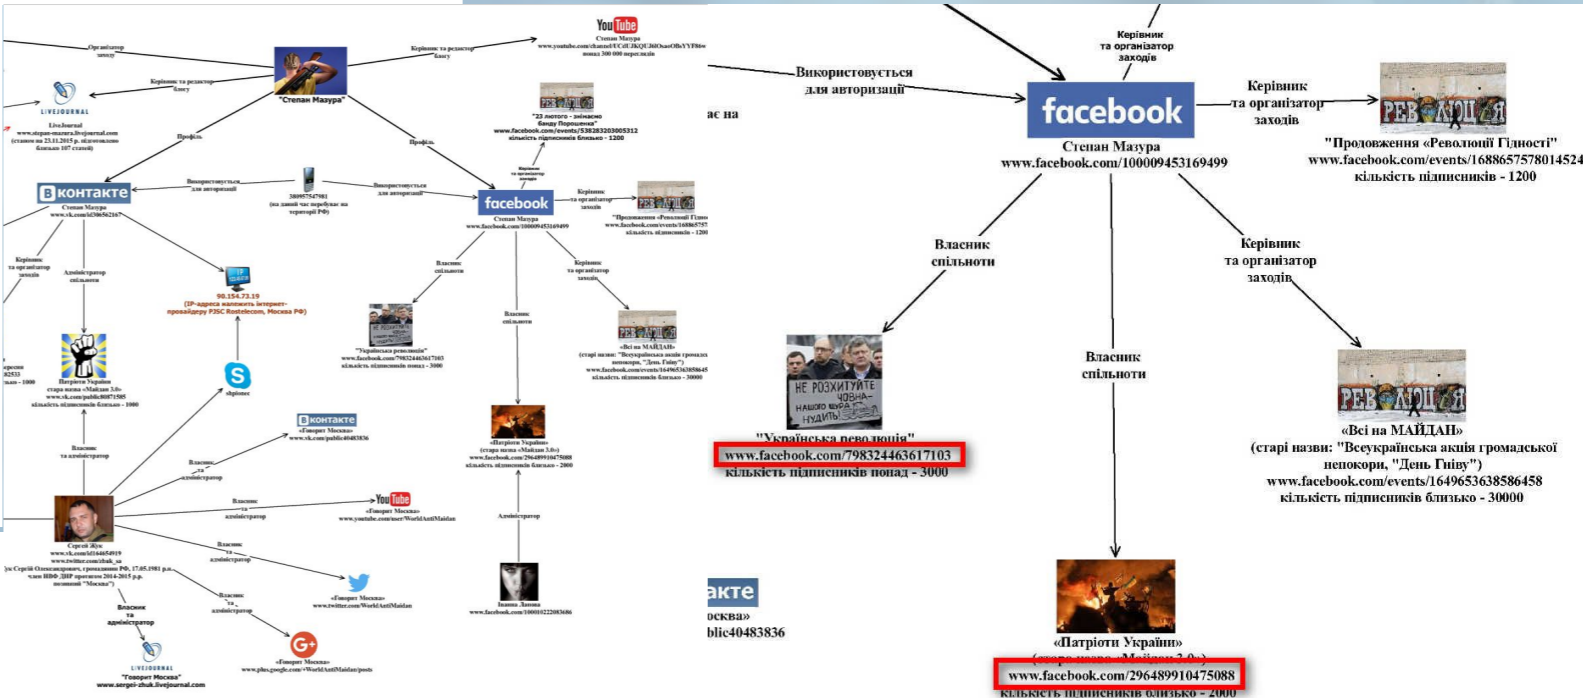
Організатор заходу

YouTube
Степан Мазура
www.youtube.com/channel/UCdUJkQU36OsaoOIbYYF8tw
понад 300 000 переглядів

Керівник та редактор блогу

Керівник та редактор блогу

"Степан Мазура"

LIVEJOURNAL
LiveJournal
www.stepan-mazura.livejournal.com
(станом на 23.11.2015 р. підтверджено близько 107 статей)

Профіль

Профіль

"23 лютого - знімаємо банду Порошенка"
www.facebook.com/events/538283203005312
кількість підписників близько - 1200

Керівник та організатор заходів

ВКонтакте
Степан Мазура
www.vk.com/id30656216?

Використовується для авторизації

380957547981
(на даний час перебуває на території РФ)

Використовується для авторизації

facebook
Степан Мазура
www.facebook.com/100009453169499

Керівник та організатор заходів

"Продовження «Революції Гідн
www.facebook.com/events/168865757
кількість підписників близько - 120

Керівник та організатор заходів

Адміністратор спільноти

90.154.73.19
(IP-адреса належить інтернет-провайдеру PJSC Rostelecom, Москва РФ)

Власник спільноти

Керівник та організатор заходів

Власник спільноти

"Українська революція"
www.facebook.com/798324463617103
кількість підписників понад - 3000

«Всі на МАЙДАН»
(старі назви: "Всеукраїнська акція громадс непокори, "День Гніву")
www.facebook.com/events/1649653638586458
кількість підписників близько - 30000

Патріоти України
стара назва «Майдан 3.0»
www.vk.com/public50871585
кількість підписників близько - 1000

skipionec

ВКонтакте
«Говорит Москва»
www.vk.com/public40483836

Власник та адміністратор

Власник та адміністратор

«Патріоти України»
(стара назва «Майдан 3.0»)
www.facebook.com/296489910475088
кількість підписників близько - 2000

Власник та адміністратор

YouTube
«Говорит Москва»
www.youtube.com/user/WorldAntiMaidan

Адміністратор

Сергей Жук
www.vk.com/id164654919
www.twitter.com/zhuk_sa
Жук Сергій Олександрович, громадянин РФ, 17.05.1981 р.н. член НВФ ДНР протягом 2014-2015 р.р. позивний "Москва")

Власник та адміністратор

«Говорит Москва»
www.twitter.com/WorldAntiMaidan

Власник та адміністратор

Власник та адміністратор

Іоанна Ланова
www.facebook.com/100010222083686

LIVEJOURNAL
"Говорит Москва"
www.sergei-zhuk.livejournal.com

«Говорит Москва»
www.plus.google.com/+WorldAntiMaidan/posts

Керівник та організатор заходів

Використовується для авторизації

facebook
Степан Мазура
www.facebook.com/100009453169499

Керівник та організатор заходів

"Продовження «Революції Гідності"
www.facebook.com/events/1688657578014524
кількість підписників - 1200

ає на

Власник спільноти

Керівник та організатор заходів

Власник спільноти

НЕ РОЗКИТУЙТЕ ЧОВНА - НАШОГО ВЕРХ НУДИТЬ

"Українська революція"
www.facebook.com/798324463617103
кількість підписників понад - 3000

«Всі на МАЙДАН»
(старі назви: "Всеукраїнська акція громадської непокори, "День Гніву")
www.facebook.com/events/1649653638586458
кількість підписників близько - 30000

акте
осква»
blic40483836

«Патріоти України»
(стара назва «Майдан 3.0»)
www.facebook.com/296489910475088
кількість підписників близько - 2000